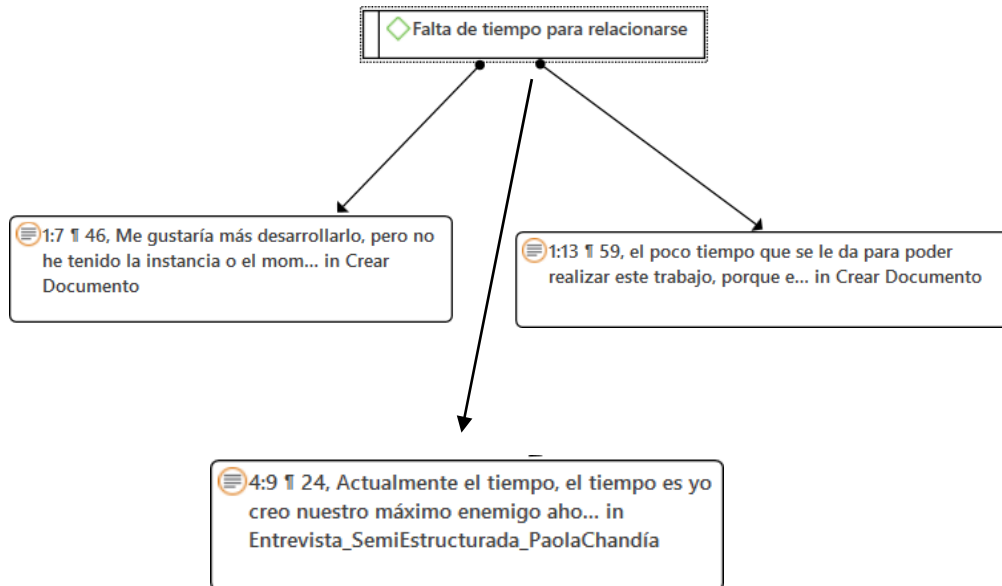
Falta de tiempo para relacionarse

1:7 ¶ 46, Me gustaría más desarrollarlo, pero no he tenido la instancia o el mom... in Crear Documento

1:13 ¶ 59, el poco tiempo que se le da para poder realizar este trabajo, porque e... in Crear Documento

4:9 ¶ 24, Actualmente el tiempo, el tiempo es yo creo nuestro máximo enemigo aho... in Entrevista_SemiEstructurada_PaolaChandía